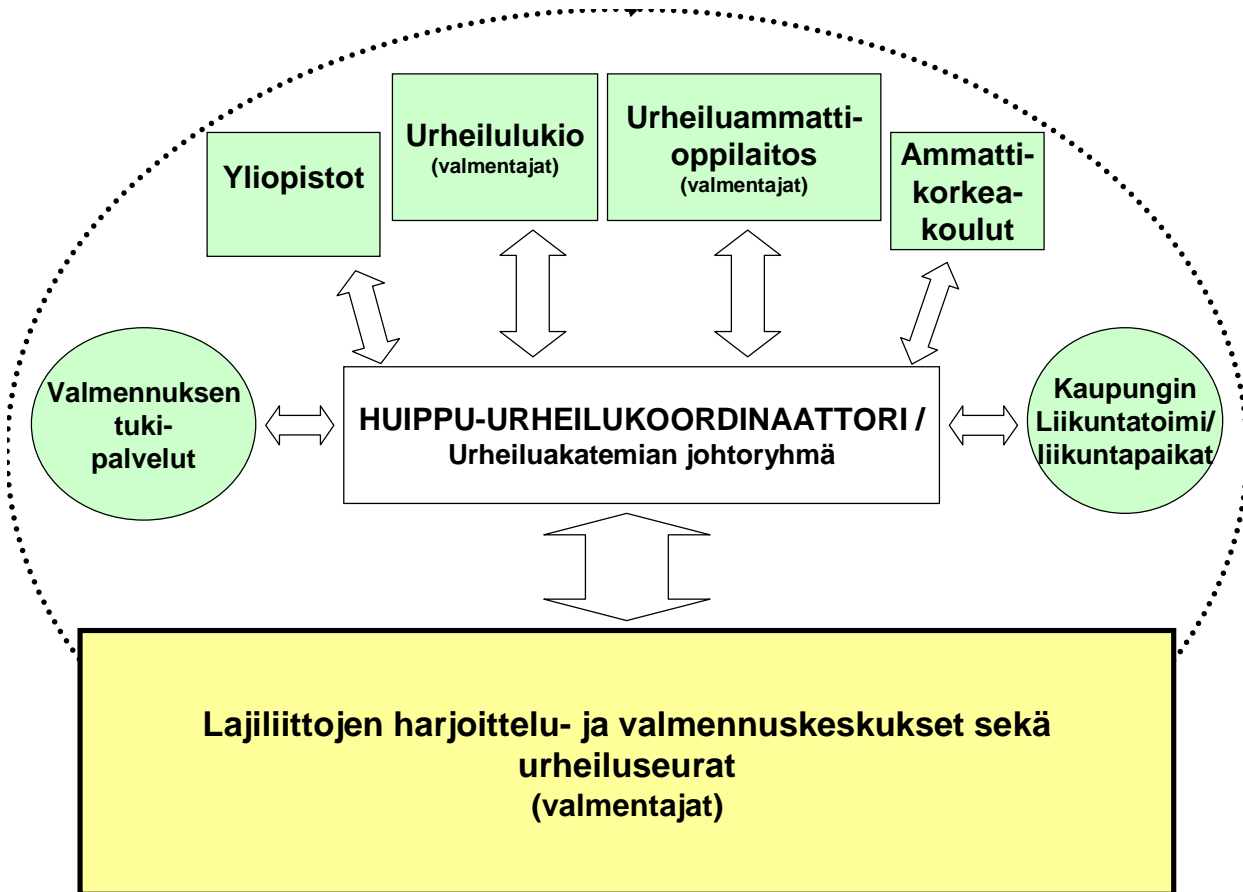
Yliopistot

Urheilulukio
(valmentajat)

Urheiluammattioppilaitos
(valmentajat)

Ammattikorkeakoulut

Valmennuksen tukipalvelut

HUIPPU-URHEILUKOORDINAATTORI /
Urheiluakatemian johtoryhmä

Kaupungin Liikuntatoimi/ liikuntapaikat

Lajiliittojen harjoittelu- ja valmennuskeskukset sekä urheiluseurat
(valmentajat)